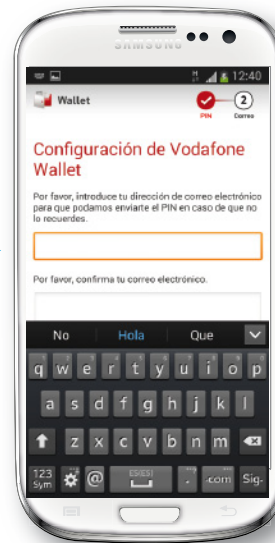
SAMSUNG

12:40

Wallet

PIN

2

Correo

Configuración de Vodafone Wallet

Por favor, introduce tu dirección de correo electrónico para que podamos enviarte el PIN en caso de que no lo recuerdes.

Por favor, confirma tu correo electrónico.

No Hola Que

q w e r t y u i o p

a s d f g h j k l

z x c v b n m

123 Sym @ ES(ES) . .com Sig.